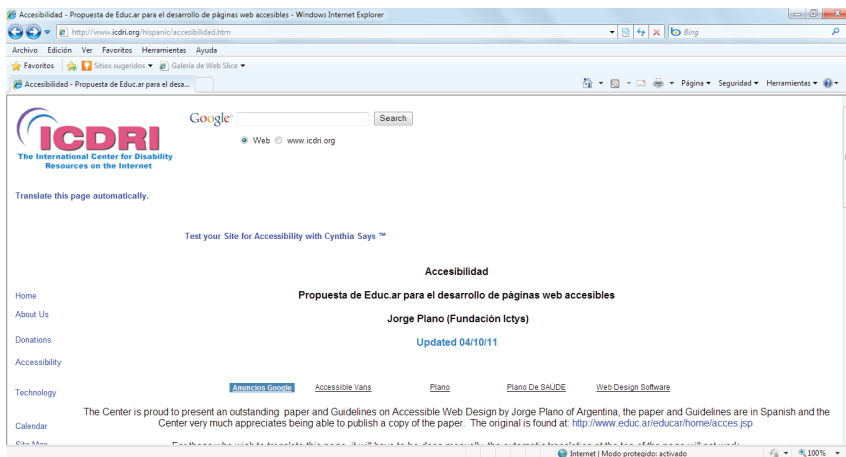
Accesibilidad - Propuesta de Educ.ar para el desarrollo de páginas web accesibles - Windows Internet Explorer

http://www.icdri.org/hispanic/accesibilidad.htm

Bing

Archivo Edición Ver Favoritos Herramientas Ayuda

Favoritos Sitios sugeridos Galería de Web Slice

Accesibilidad - Propuesta de Educ.ar para el desa...

Página Seguridad Herramientas

ICDRI
The International Center for Disability Resources on the Internet

Google Search
Web www.icdri.org

Translate this page automatically.

Test your Site for Accessibility with Cynthia Says ™

Accesibilidad

Propuesta de Educ.ar para el desarrollo de páginas web accesibles

Jorge Plano (Fundación Ictys)

Updated 04/10/11

Home
About Us
Donations
Accessibility
Technology
Calendar
Site Map

Anuncios Google Accessible Vans Plano Plano De SAUDE Web Design Software

The Center is proud to present an outstanding paper and Guidelines on Accessible Web Design by Jorge Plano of Argentina, the paper and Guidelines are in Spanish and the Center very much appreciates being able to publish a copy of the paper. The original is found at: http://www.educ.ar/educar/home/acces.jsp

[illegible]

Internet | Modo protegido: activado 100%